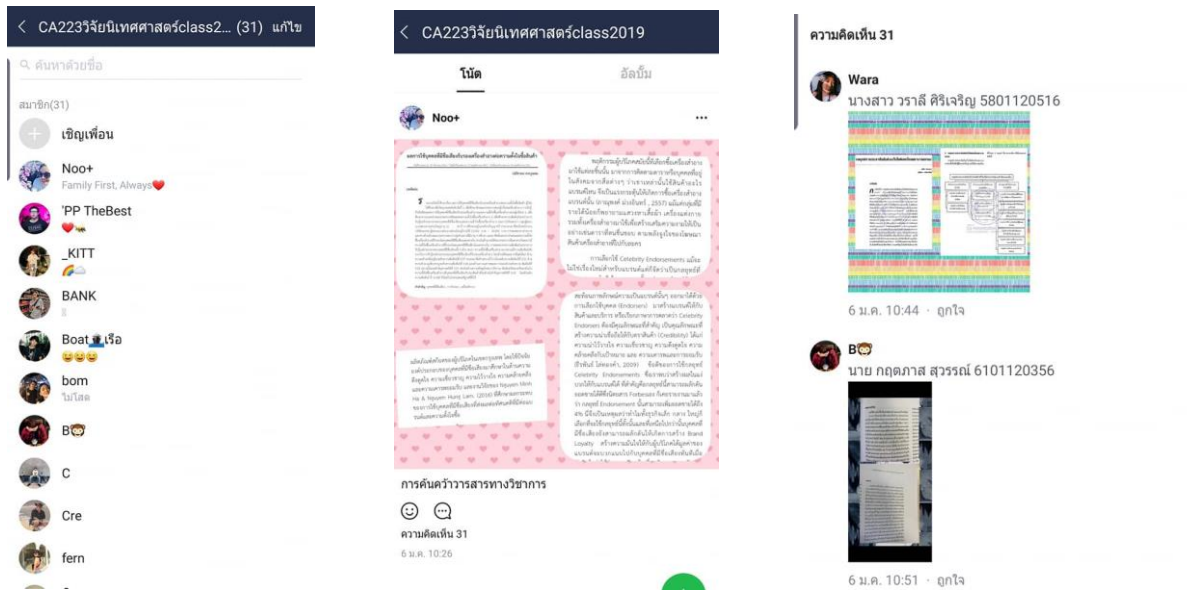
CA223วิจัยนิเทศศาสตร์class2... (31) แก้ไข

ค้นหาด้วยชื่อ

สมาชิก(31)

เชิญเพื่อน

Noo+
Family First, Always❤️

'PP TheBest
❤️

_KITT

BANK

Boat เรือ
😆😆😆

bom
ไม่โสด

B🐵

C

Cre

fern

CA223วิจัยนิเทศศาสตร์class2019

โน้ต

อัลบั้ม

Noo+

···

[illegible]

การค้นคว้าวารสารทางวิชาการ

ความคิดเห็น 31

6 ม.ค. 10:26

ความคิดเห็น 31

Wara
นางสาว วราลี ศิริเจริญ 5801120516

6 ม.ค. 10:44 · ถูกใจ

B🐵
นาย กฤตภาส สุวรรณ์ 6101120356

6 ม.ค. 10:51 · ถูกใจ